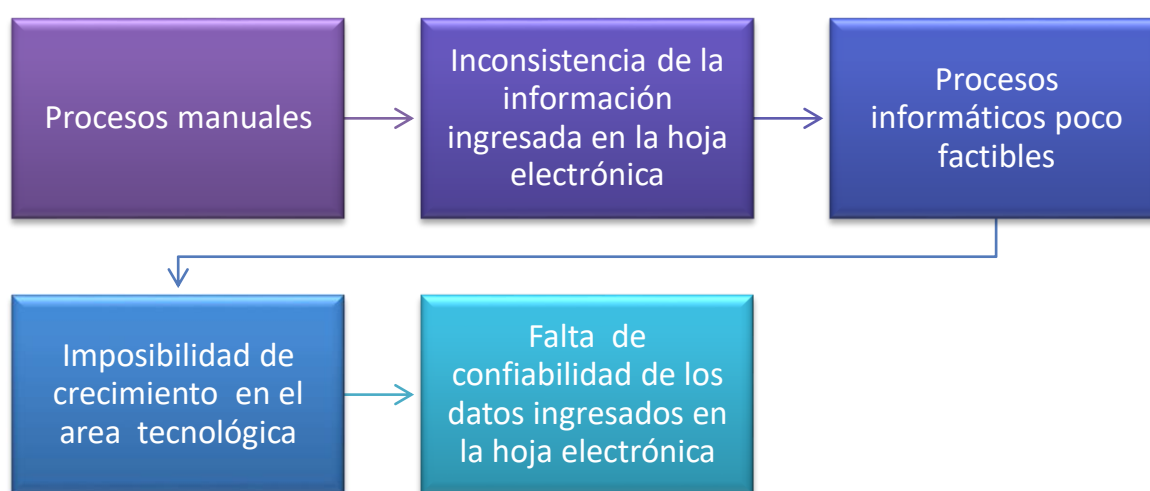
Procesos manuales

Inconsistencia de la información ingresada en la hoja electrónica

Procesos informáticos poco factibles

Imposibilidad de crecimiento en el area tecnológica

Falta de confiabilidad de los datos ingresados en la hoja electrónica